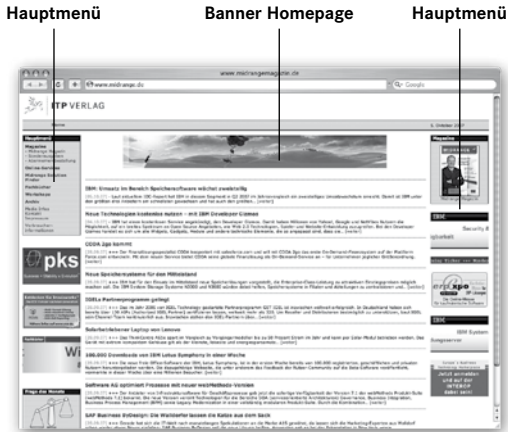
Hauptmenü

Banner Homepage

Hauptmenü

www.midrangemagazin.de

www.midrange.de

Google

ITP VERLAG

Home

5. Oktober 2007

Hauptmenü

Magazine

Midrange Magazin

Midrange Solution

Partnerinfos

Marktplatz

Archiv

Media Infos

Kontakt

Impressum

IBM: Umsatz im Bereich Speichersoftware wächst zweistellig

Neue Technologien kostenlos nutzen – mit IBM Developer Circles

CODA 2go kommt

Neue Speichersysteme für den Mittelstand

DDELs Partnerprogramm gestartet

Sofortbildreiseuer Laptop von Lenovo

100.000 Downloads von IBM Lotus Symphony in einer Woche

Software AG optimiert Prozesse mit neuer WebMethods-Version

SAP Business ByDesign: Die Mittelstandslösung aus dem Sack

pks

Frage des Monats

Magazine

IBM

Security &

IBM

IBM System

Lesen Sie jetzt und auf der Internet!

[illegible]